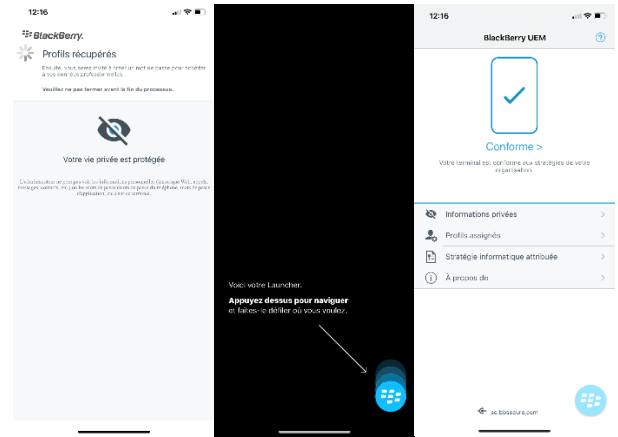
12:16

BlackBerry.

Profils récupérés

Ensuite, vous serez invité à entrer un mot de passe pour accéder à vos comptes professionnels.

Veuillez ne pas fermer avant la fin du processus.

Votre vie privée est protégée

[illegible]

Voici votre Launcher.

Appuyez dessus pour naviguer et faites-le défiler où vous voulez.

12:16

BlackBerry UEM

Conforme >

Votre terminal est conforme aux stratégies de votre organisation.

Informations privées

Profils assignés

Stratégie informatique attribuée

À propos de

ac.bbsecure.com